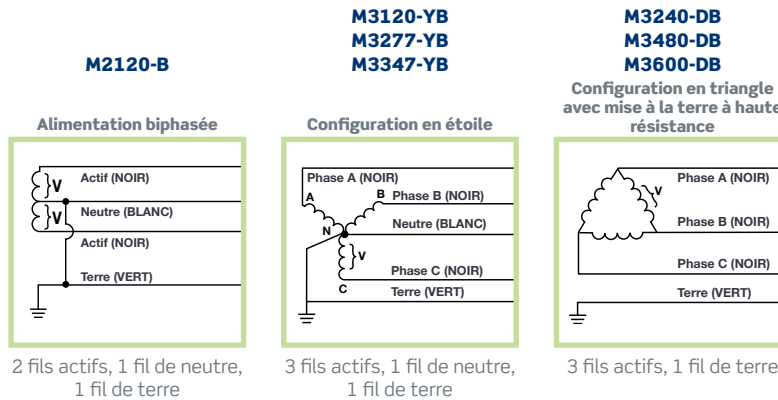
M2120-B

Alimentation biphasée

V
Actif (NOIR)
V
Neutre (BLANC)
Actif (NOIR)
Terre (VERT)

2 fils actifs, 1 fil de neutre, 1 fil de terre

M3120-YB
M3277-YB
M3347-YB

Configuration en étoile

Phase A (NOIR)
A
B
Phase B (NOIR)
N
Neutre (BLANC)
V
Phase C (NOIR)
C
Terre (VERT)

3 fils actifs, 1 fil de neutre, 1 fil de terre

M3240-DB
M3480-DB
M3600-DB

Configuration en triangle avec mise à la terre à haute résistance

V
Phase A (NOIR)
Phase B (NOIR)
Phase C (NOIR)
Terre (VERT)

3 fils actifs, 1 fil de terre